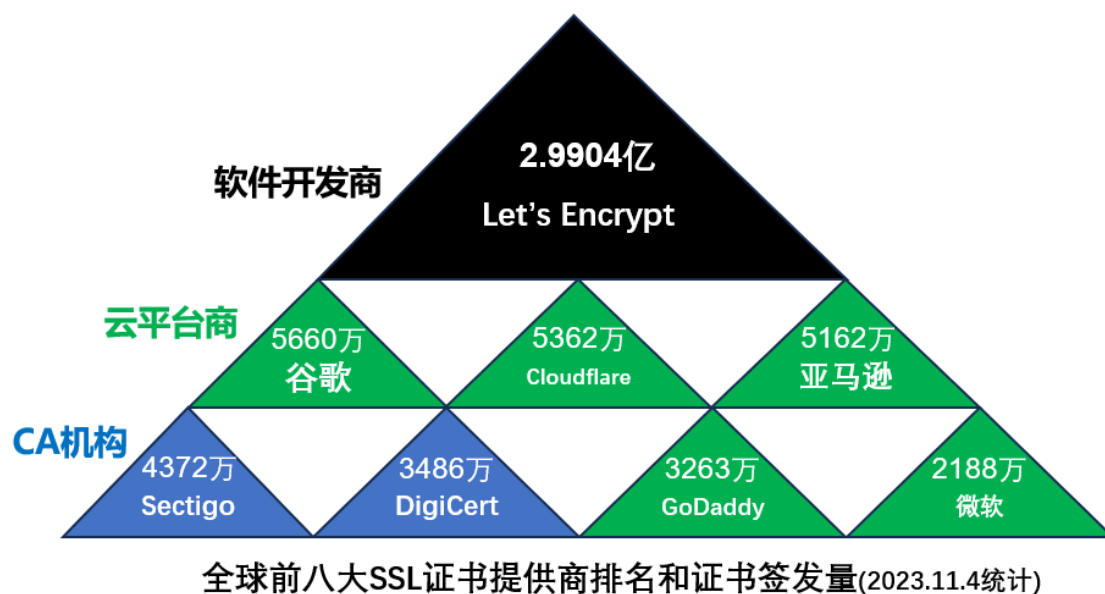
软件开发商

2.9904亿
Let’s Encrypt

云平台商

5660万
谷歌

5362万
Cloudflare

5162万
亚马逊

CA机构

4372万
Sectigo

3486万
DigiCert

3263万
GoDaddy

2188万
微软

全球前八大SSL证书提供商排名和证书签发量(2023.11.4统计)